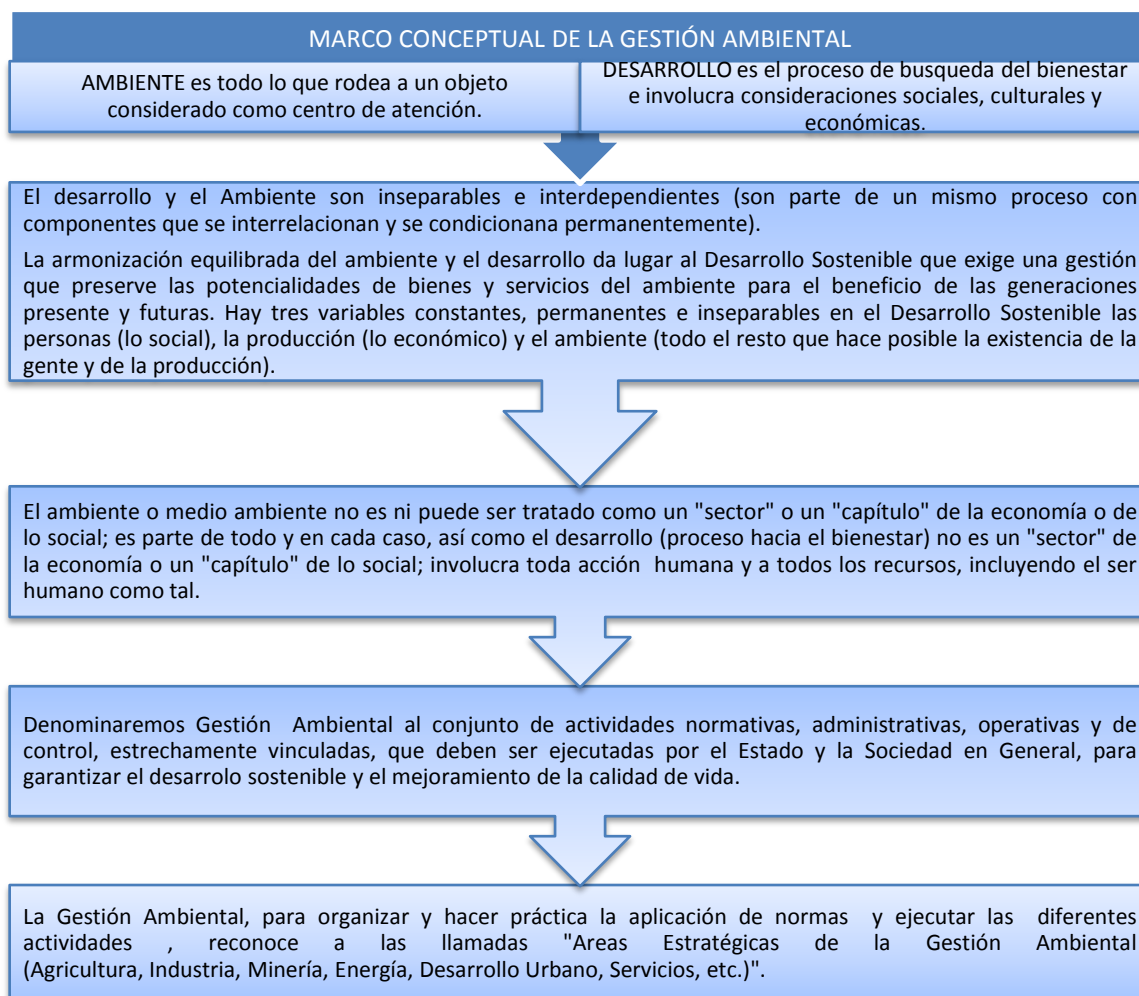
MARCO CONCEPTUAL DE LA GESTIÓN AMBIENTAL

AMBIENTE es todo lo que rodea a un objeto considerado como centro de atención.

DESARROLLO es el proceso de busqueda del bienestar e involucra consideraciones sociales, culturales y económicas.

El desarrollo y el Ambiente son inseparables e interdependientes (son parte de un mismo proceso con componentes que se interrelacionan y se condicionana permanentemente).

La armonización equilibrada del ambiente y el desarrollo da lugar al Desarrollo Sostenible que exige una gestión que preserve las potencialidades de bienes y servicios del ambiente para el beneficio de las generaciones presente y futuras. Hay tres variables constantes, permanentes e inseparables en el Desarrollo Sostenible las personas (lo social), la producción (lo económico) y el ambiente (todo el resto que hace posible la existencia de la gente y de la producción).

El ambiente o medio ambiente no es ni puede ser tratado como un "sector" o un "capítulo" de la economía o de lo social; es parte de todo y en cada caso, así como el desarrollo (proceso hacia el bienestar) no es un "sector" de la economía o un "capítulo" de lo social; involucra toda acción humana y a todos los recursos, incluyendo el ser humano como tal.

Denominaremos Gestión Ambiental al conjunto de actividades normativas, administrativas, operativas y de control, estrechamente vinculadas, que deben ser ejecutadas por el Estado y la Sociedad en General, para garantizar el desarrolo sostenible y el mejoramiento de la calidad de vida.

La Gestión Ambiental, para organizar y hacer práctica la aplicación de normas y ejecutar las diferentes actividades , reconoce a las llamadas "Areas Estratégicas de la Gestión Ambiental (Agricultura, Industria, Minería, Energía, Desarrollo Urbano, Servicios, etc.)".